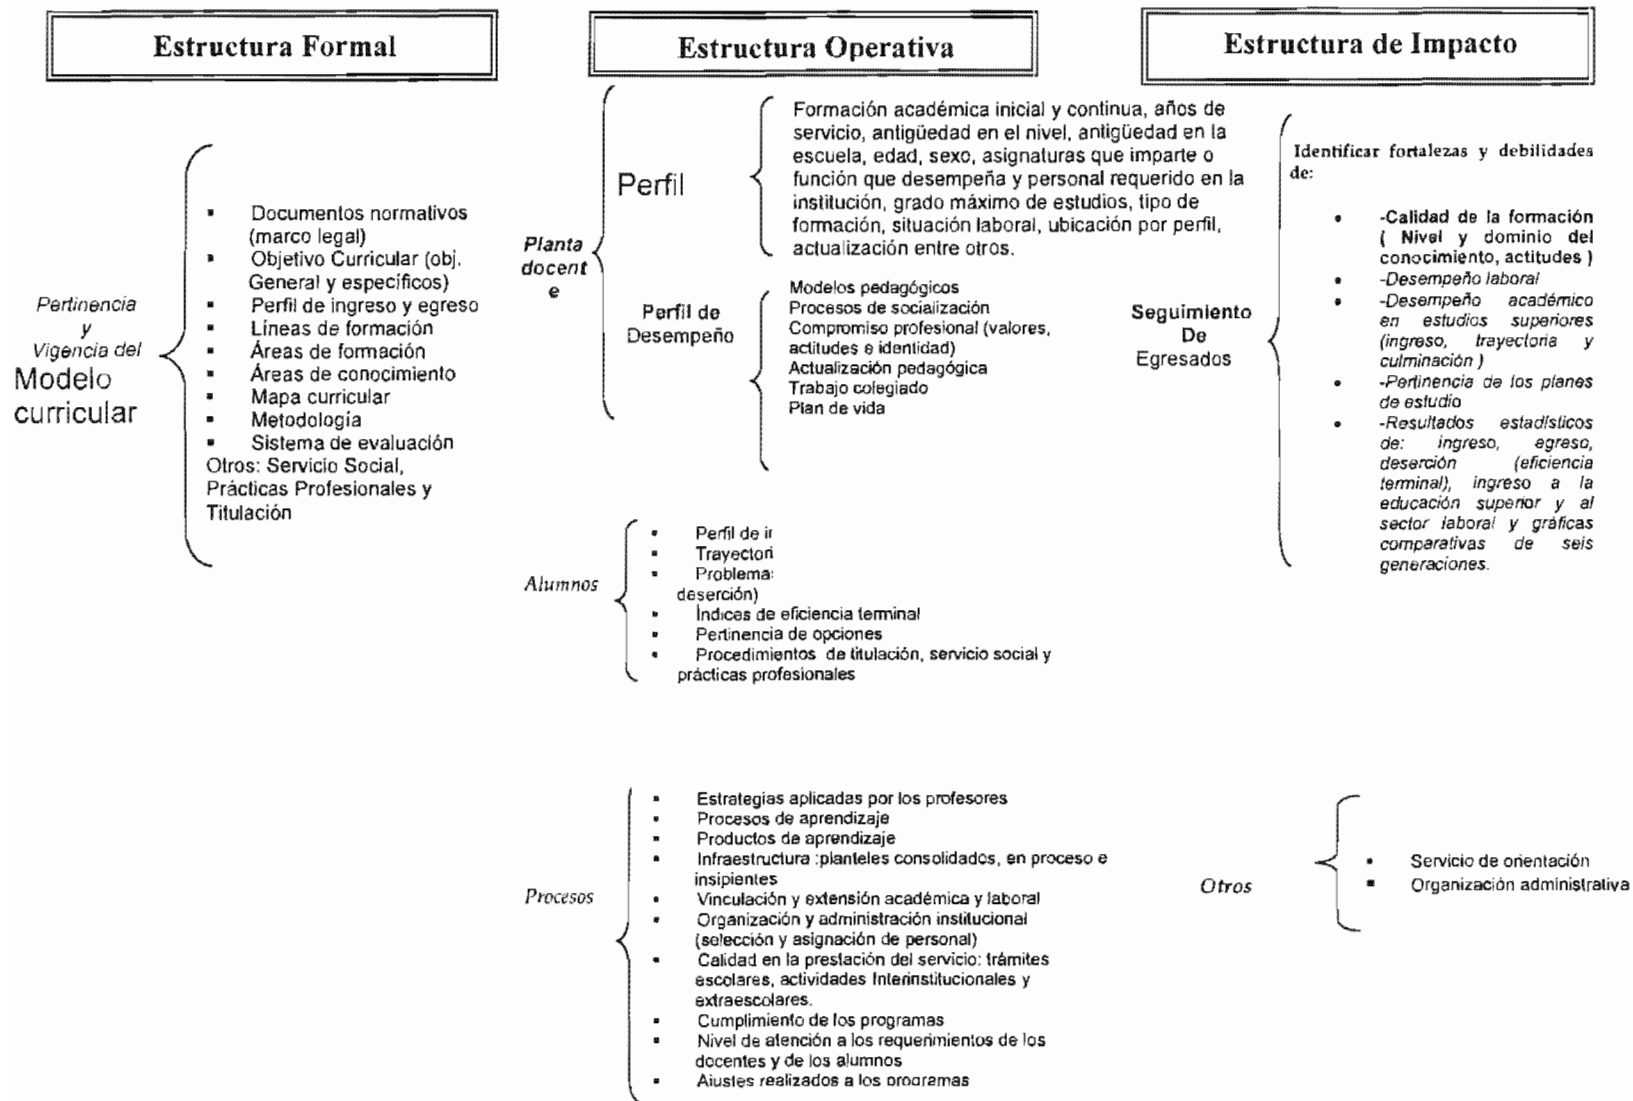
Estructura Formal

Estructura Operativa

Estructura de Impacto

Pertinencia y Vigencia del Modelo curricular

- Documentos normativos (marco legal)
- Objetivo Curricular (obj. General y específicos)
- Perfil de ingreso y egreso
- Líneas de formación
- Áreas de formación
- Áreas de conocimiento
- Mapa curricular
- Metodología
- Sistema de evaluación

Otros: Servicio Social, Prácticas Profesionales y Titulación

Planta docente

Perfil

Formación académica inicial y continua, años de servicio, antigüedad en el nivel, antigüedad en la escuela, edad, sexo, asignaturas que imparte o función que desempeña y personal requerido en la institución, grado máximo de estudios, tipo de formación, situación laboral, ubicación por perfil, actualización entre otros.

Perfil de Desempeño

Modelos pedagógicos
Procesos de socialización
Compromiso profesional (valores, actitudes e identidad)
Actualización pedagógica
Trabajo colegiado
Plan de vida

Alumnos

- Perfil de i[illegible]
- Trayectori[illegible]
- Problema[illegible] deserción)
- Índices de eficiencia terminal
- Pertinencia de opciones
- Procedimientos de titulación, servicio social y prácticas profesionales

Procesos

- Estrategias aplicadas por los profesores
- Procesos de aprendizaje
- Productos de aprendizaje
- Infraestructura :planteles consolidados, en proceso e insipientes
- Vinculación y extensión académica y laboral
- Organización y administración institucional (selección y asignación de personal)
- Calidad en la prestación del servicio: trámites escolares, actividades Interinstitucionales y extraescolares.
- Cumplimiento de los programas
- Nivel de atención a los requerimientos de los docentes y de los alumnos
- Ajustes realizados a los programas

Seguimiento De Egresados

Identificar fortalezas y debilidades de:

- -Calidad de la formación ( Nivel y dominio del conocimiento, actitudes )
- -Desempeño laboral
- -Desempeño académico en estudios superiores (ingreso, trayectoria y culminación )
- -Pertinencia de los planes de estudio
- -Resultados estadísticos de: ingreso, egreso, deserción (eficiencia terminal), ingreso a la educación superior y al sector laboral y gráficas comparativas de seis generaciones.

Otros

- Servicio de orientación
- Organización administrativa